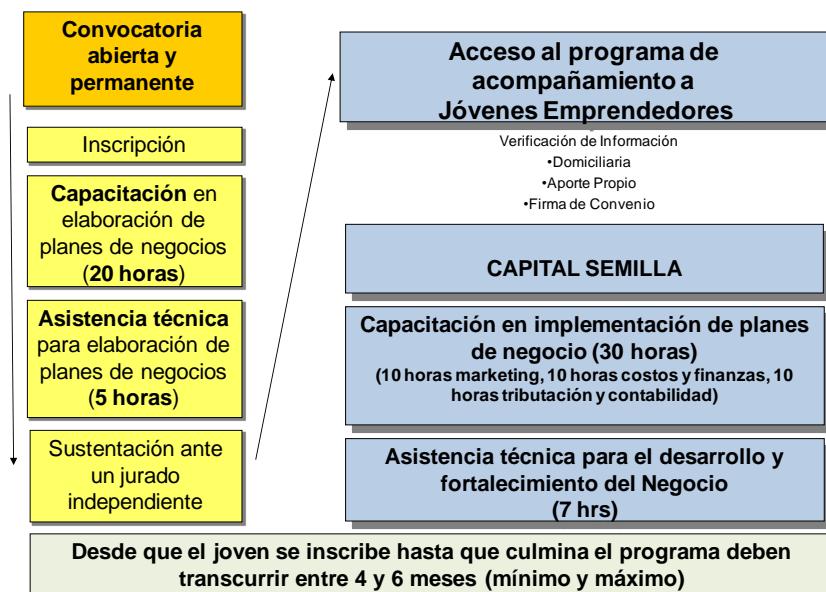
Convocatoria abierta y permanente

Inscripción

Capacitación en elaboración de planes de negocios (20 horas)

Asistencia técnica para elaboración de planes de negocios (5 horas)

Sustentación ante un jurado independiente

Acceso al programa de acompañamiento a Jóvenes Emprendedores

Verificación de Información
•Domiciliaria
•Aporte Propio
•Firma de Convenio

CAPITAL SEMILLA

Capacitación en implementación de planes de negocio (30 horas)
(10 horas marketing, 10 horas costos y finanzas, 10 horas tributación y contabilidad)

Asistencia técnica para el desarrollo y fortalecimiento del Negocio
(7 hrs)

Desde que el joven se inscribe hasta que culmina el programa deben transcurrir entre 4 y 6 meses (mínimo y máximo)